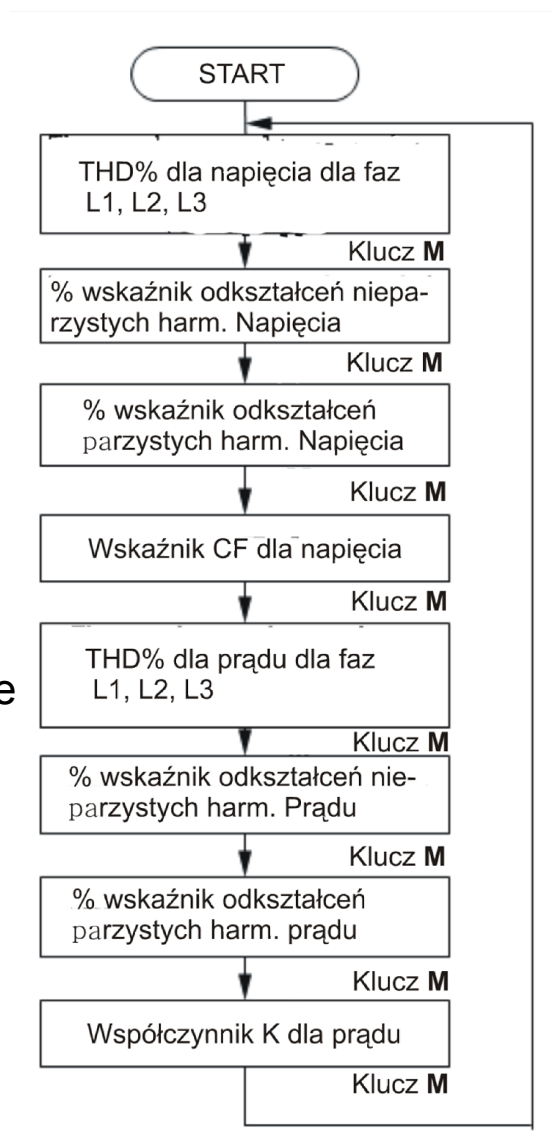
START

THD% dla napięcia dla faz L1, L2, L3

Klucz **M**

% wskaźnik odkształceń nieparzystych harm. Napięcia

Klucz **M**

% wskaźnik odkształceń parzystych harm. Napięcia

Klucz **M**

Wskaźnik CF dla napięcia

Klucz **M**

e

THD% dla prądu dla faz L1, L2, L3

Klucz **M**

% wskaźnik odkształceń nieparzystych harm. Prądu

Klucz **M**

% wskaźnik odkształceń parzystych harm. prądu

Klucz **M**

Współczynnik K dla prądu

Klucz **M**